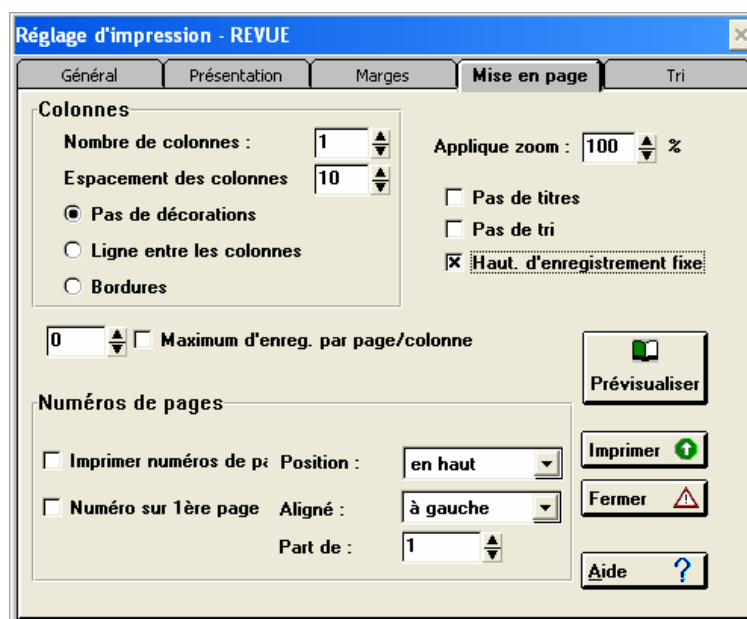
Réglage d'impression - REVUE

Général | Présentation | Marges | Mise en page | Tri

Colonnes
Nombre de colonnes : 1
Espacement des colonnes 10
Pas de décorations
Ligne entre les colonnes
Bordures

Applique zoom : 100 %
Pas de titres
Pas de tri
Haut. d'enregistrement fixe

0 Maximum d'enreg. par page/colonne

Prévisualiser

Numéros de pages
Imprimer numéros de pa
Position : en haut
Numéro sur 1ère page
Aligné : à gauche
Part de : 1

Imprimer
Fermer
Aide ?